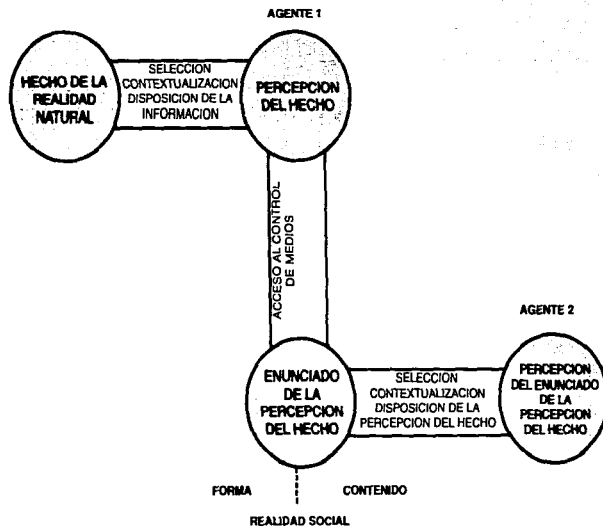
AGENTE 1

HECHO DE LA REALIDAD NATURAL

SELECCION CONTEXTUALIZACION DISPOSICION DE LA INFORMACION

PERCEPCION DEL HECHO

ACCESO AL CONTROL DE MEDIOS

AGENTE 2

ENUNCIADO DE LA PERCEPCION DEL HECHO

SELECCION CONTEXTUALIZACION DISPOSICION DE LA PERCEPCION DEL HECHO

PERCEPCION DEL ENUNCIADO DE LA PERCEPCION DEL HECHO

FORMA

CONTENIDO

REALIDAD SOCIAL